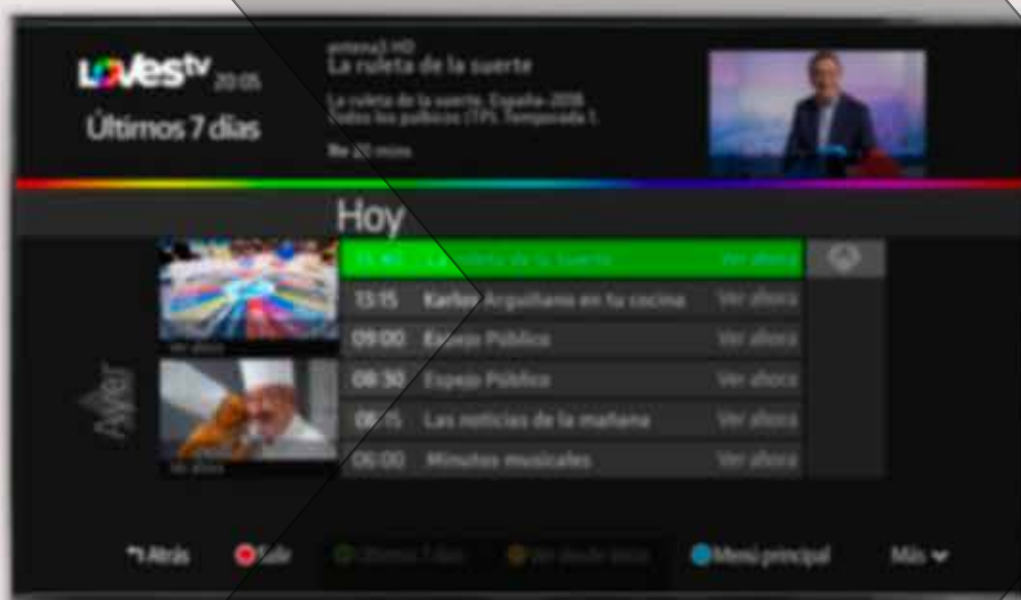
LovesTV 20:05
Últimos 7 días

antena3 HD
La ruleta de la suerte
La ruleta de la suerte. España-2018. Todos los públicos (TP). Temporada 1.
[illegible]

Hoy

Ayer

| | | |
|---|---|---|
| 13:40 | La ruleta de la suerte | Ver ahora |
| 13:15 | Karlos Arguiñano en tu cocina | Ver ahora |
| 09:00 | Espejo Público | Ver ahora |
| 08:30 | Espejo Público | Ver ahora |
| 08:15 | Las noticias de la mañana | Ver ahora |
| 06:00 | Minutos musicales | Ver ahora |

Ver ahora
Ver ahora

Atrás
Salir
Últimos 7 días
Ver desde inicio
Menú principal
Más